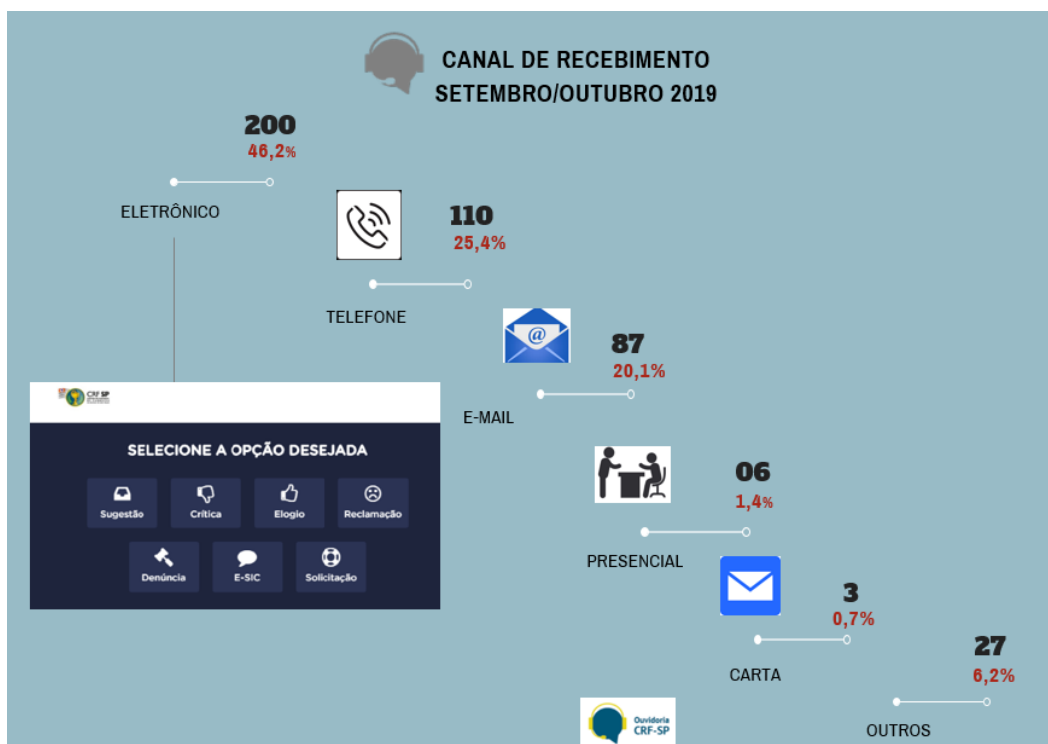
CANAL DE RECEBIMENTO
SETEMBRO/OUTUBRO 2019

200
46,2%
ELETRÔNICO

110
25,4%
TELEFONE

87
20,1%
E-MAIL

CRF SP

SELECIONE A OPÇÃO DESEJADA
Sugestão
Crítica
Elogio
Reclamação
Denúncia
E-SIC
Solicitação

06
1,4%
PRESENCIAL

3
0,7%
CARTA

27
6,2%
OUTROS

Ouvidoria
CRF-SP